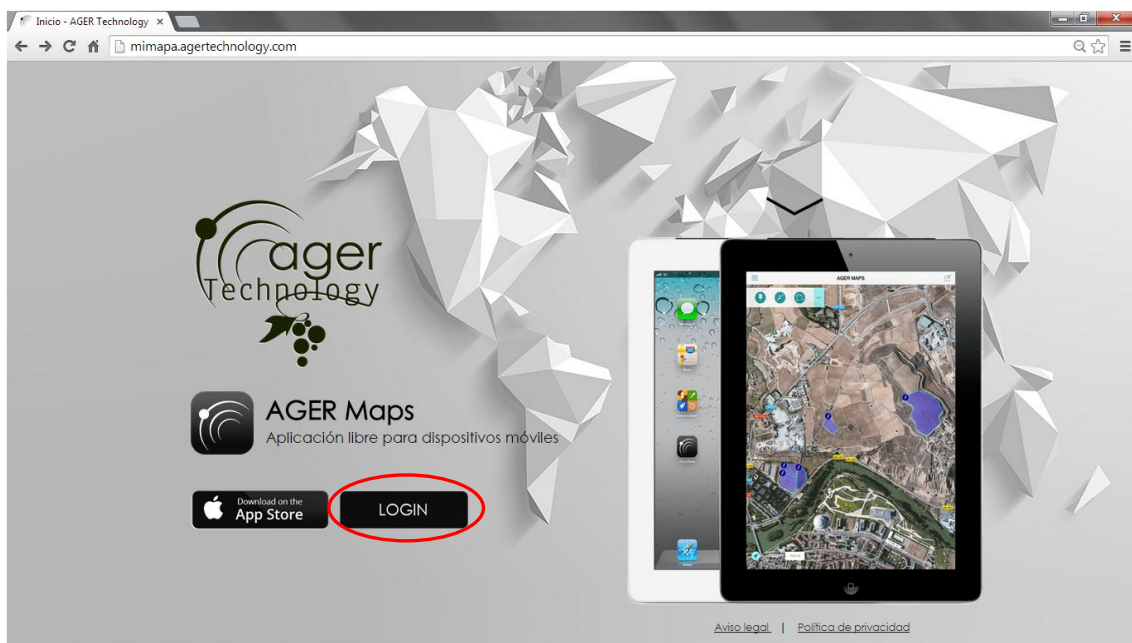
Inicio - AGER Technology ×

mimapa.agertechnology.com

ager
Technology

AGER Maps
Aplicación libre para dispositivos móviles

Download on the
App Store

LOGIN

AGER MAPS

Aviso legal | Política de privacidad